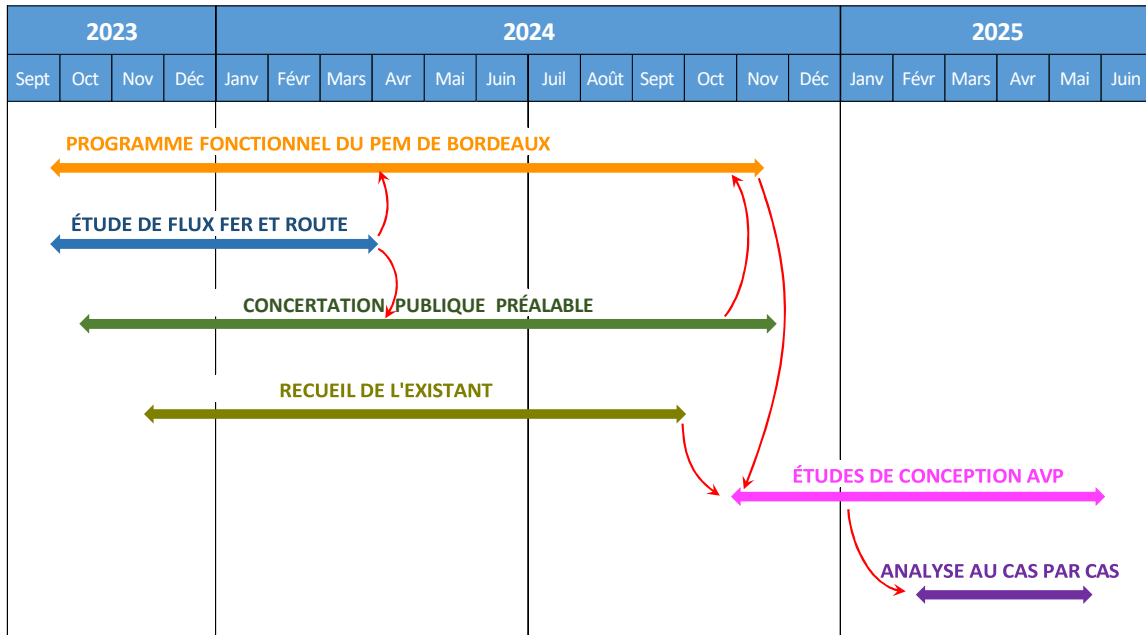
| 2023 | | | | 2024 | | | | | | | | | | | | 2025 | | | | | |
|---|---|---|---|---|---|---|---|---|---|---|---|---|---|---|---|---|---|---|---|---|---|
| Sept | Oct | Nov | Déc | Janv | Févr | Mars | Avr | Mai | Juin | Juil | Août | Sept | Oct | Nov | Déc | Janv | Févr | Mars | Avr | Mai | Juin |

PROGRAMME FONCTIONNEL DU PEM DE BORDEAUX

ÉTUDE DE FLUX FER ET ROUTE

CONCERTATION PUBLIQUE PRÉALABLE

RECUEIL DE L'EXISTANT

ÉTUDES DE CONCEPTION AVP

ANALYSE AU CAS PAR CAS